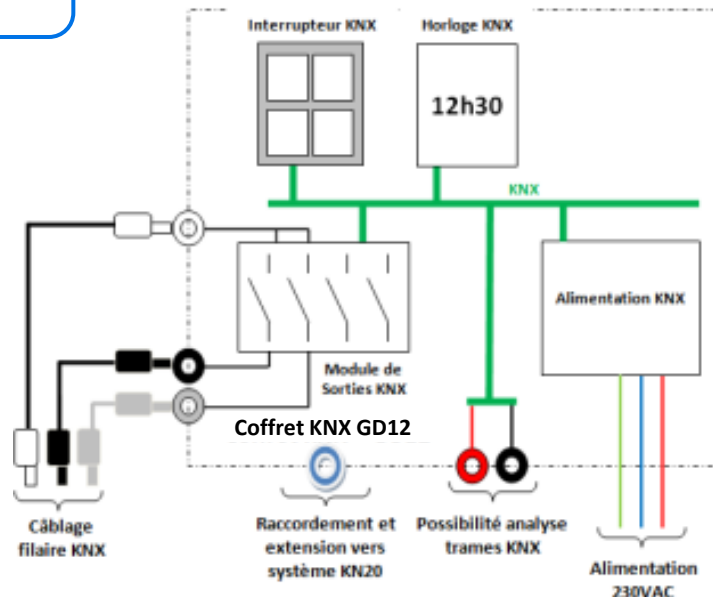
Interrupteur KNX

Horloge KNX

12h30

KNX

Alimentation KNX

Module de Sorties KNX

Coffret KNX GD12

Câblage filaire KNX

Raccordement et extension vers système KN20

Possibilité analyse trames KNX

Alimentation 230VAC